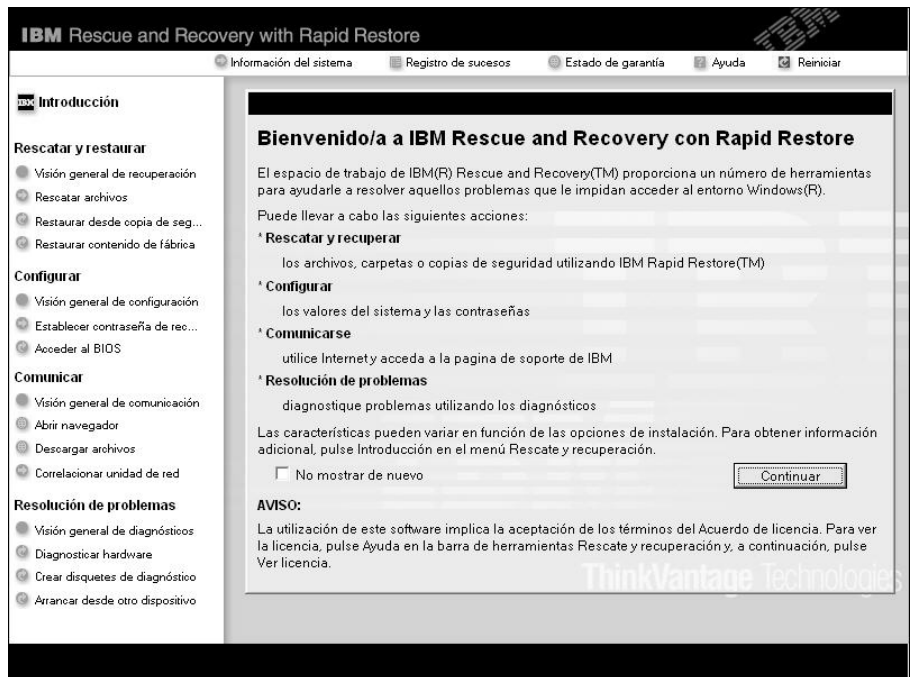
IBM Rescue and Recovery with Rapid Restore

Información del sistema
Registro de sucesos
Estado de garantía
Ayuda
Reiniciar

Introducción

Rescatar y restaurar
Visión general de recuperación
Rescatar archivos
Restaurar desde copia de seg...
Restaurar contenido de fábrica

Configurar
Visión general de configuración
Establecer contraseña de rec...
Acceder al BIOS

Comunicar
Visión general de comunicación
Abrir navegador
Descargar archivos
Correlacionar unidad de red

Resolución de problemas
Visión general de diagnósticos
Diagnosticar hardware
Crear disquetes de diagnóstico
Arrancar desde otro dispositivo

Bienvenido/a a IBM Rescue and Recovery con Rapid Restore

El espacio de trabajo de IBM(R) Rescue and Recovery(TM) proporciona un número de herramientas para ayudarle a resolver aquellos problemas que le impidan acceder al entorno Windows(R).

Puede llevar a cabo las siguientes acciones:

* Rescatar y recuperar
los archivos, carpetas o copias de seguridad utilizando IBM Rapid Restore(TM)

* Configurar
los valores del sistema y las contraseñas

* Comunicarse
utilice Internet y acceda a la pagina de soporte de IBM

* Resolución de problemas
diagnostique problemas utilizando los diagnósticos

Las características pueden variar en función de las opciones de instalación. Para obtener información adicional, pulse Introducción en el menú Rescate y recuperación.

No mostrar de nuevo
Continuar

AVISO:
La utilización de este software implica la aceptación de los términos del Acuerdo de licencia. Para ver la licencia, pulse Ayuda en la barra de herramientas Rescate y recuperación y, a continuación, pulse Ver licencia.

ThinkVantage Technologies